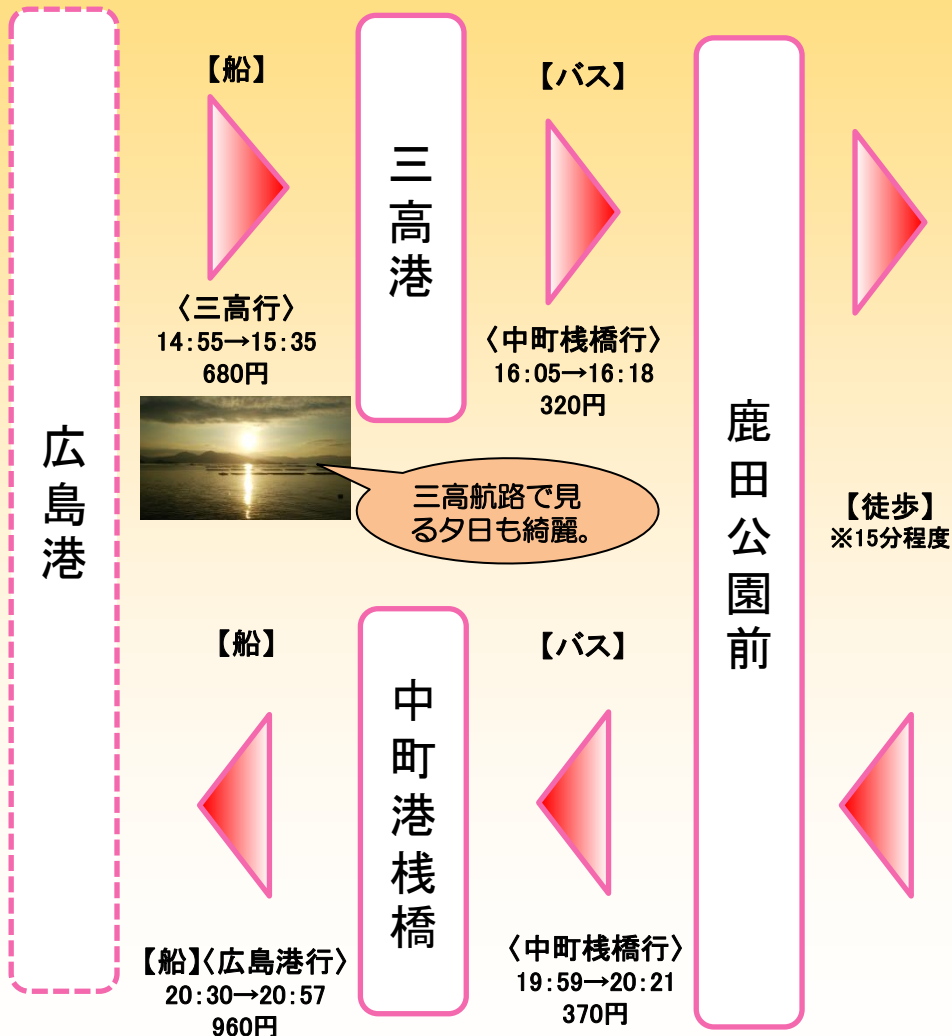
広島港

【船】

〈三高行〉
14:55→15:35
680円

三高航路で見る夕日も綺麗。

三高港

【バス】

〈中町桟橋行〉
16:05→16:18
320円

鹿田公園前

【徒歩】
※15分程度

【船】

【船】〈広島港行〉
20:30→20:57
960円

中町港桟橋

【バス】

〈中町桟橋行〉
19:59→20:21
370円